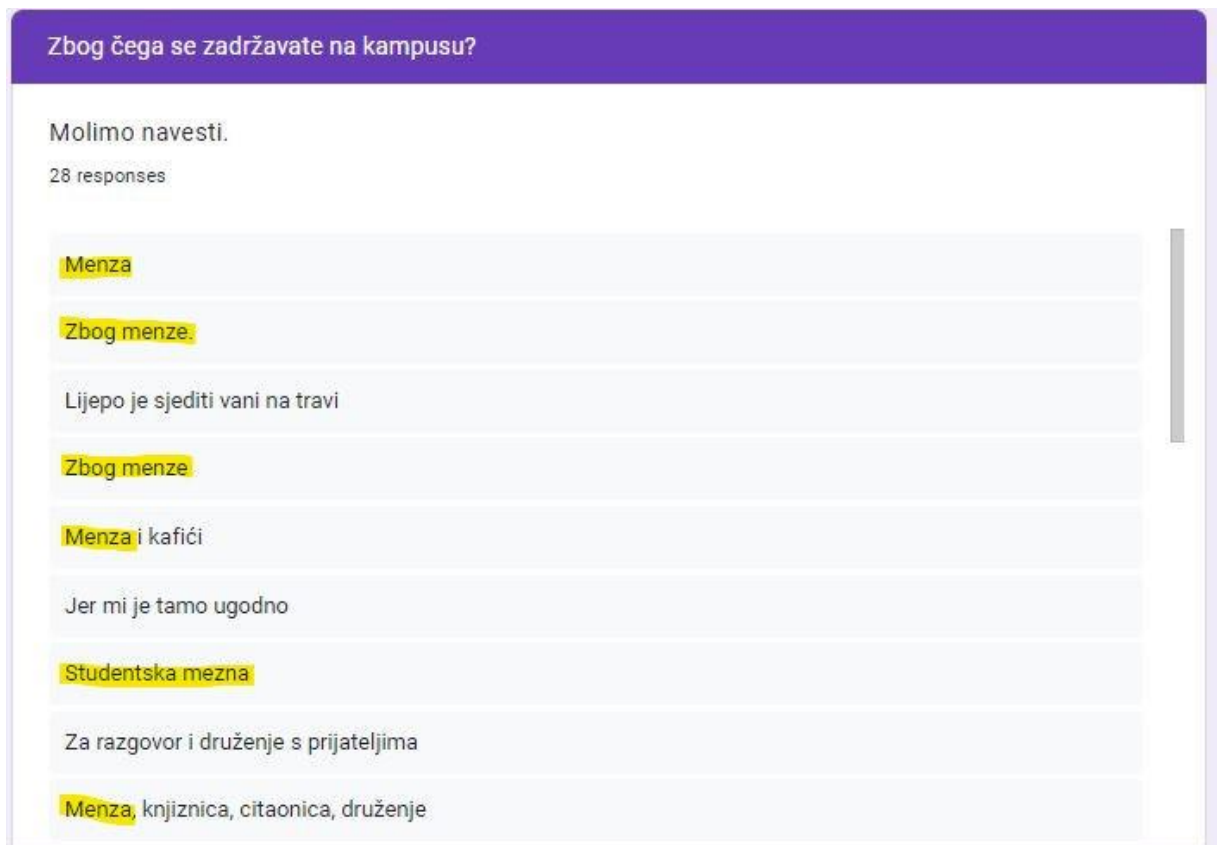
Zbog čega se zadržavate na kampusu?

Molimo navesti.

28 responses

Menza

Zbog menze.

Lijepo je sjediti vani na travi

Zbog menze

Menza i kafići

Jer mi je tamo ugodno

Studentska mezna

Za razgovor i druženje s prijateljima

Menza, knjiznica, citaonica, druženje